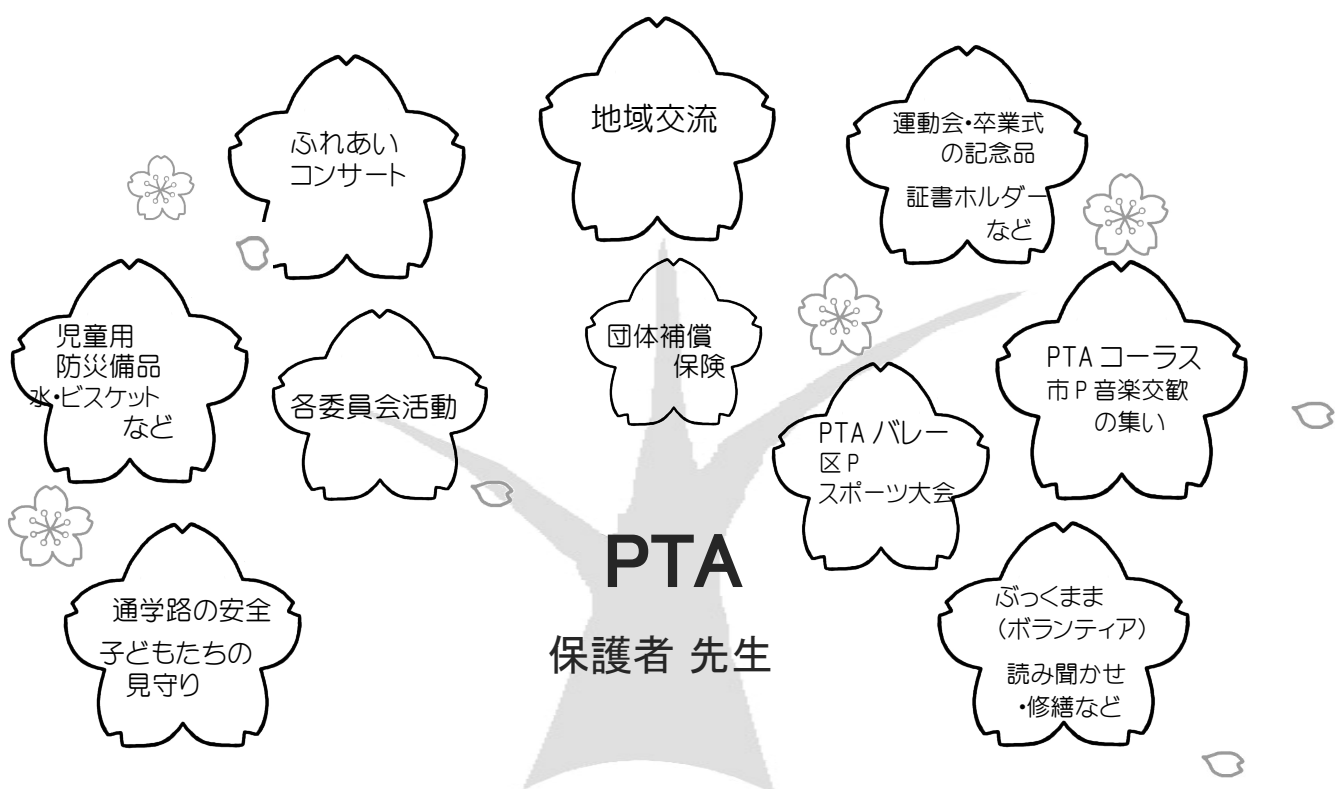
地域交流

ふれあい
コンサート

運動会・卒業式
の記念品
証書ホルダー
など

児童用
防災備品
水・ビスケット
など

各委員会活動

団体補償
保険

PTA コーラス
市 P 音楽交歓
の集い

PTA バレー
区 P
スポーツ大会

PTA
保護者 先生

通学路の安全
子どもたちの
見守り

ぶっくまま
（ボランティア）
読み聞かせ
・修繕など